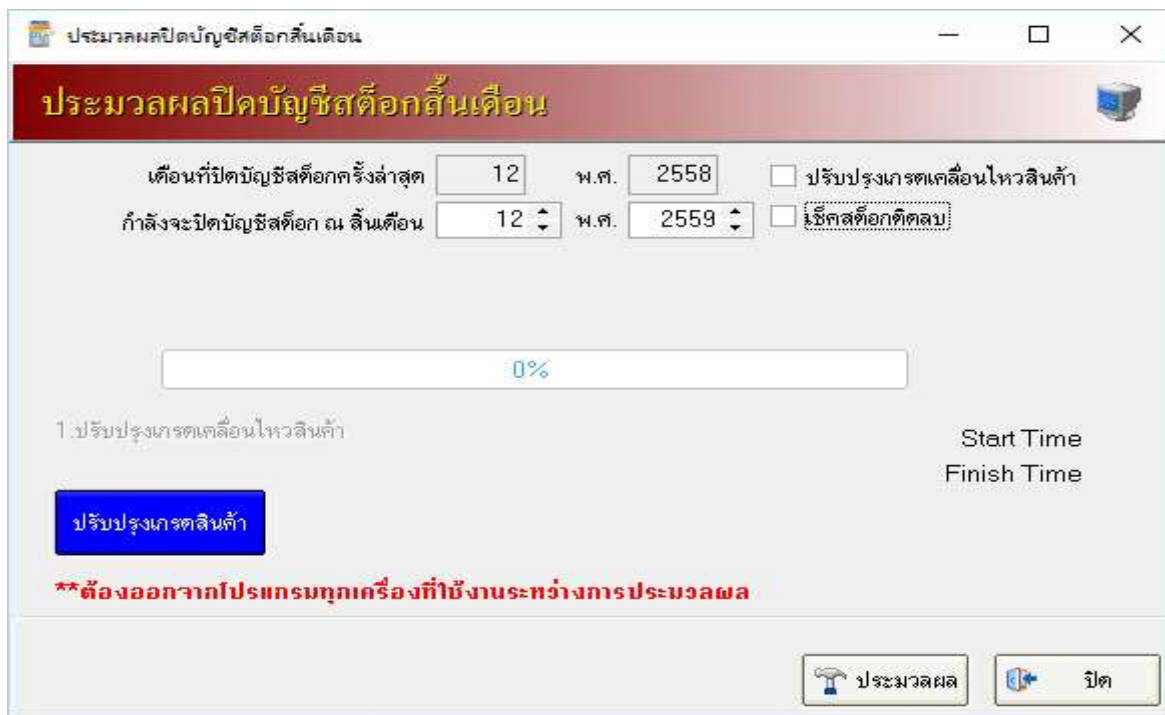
ประมวลผลปิดบัญชีสต็อกสิ้นเดือน

ประมวลผลปิดบัญชีสต็อกสิ้นเดือน

เดือนที่ปิดบัญชีสต็อกครั้งล่าสุด 12 พ.ศ. 2558 ปรับปรุงเกรดเคลื่อนไหวสินค้า
กำลังจะปิดบัญชีสต็อก ณ สิ้นเดือน 12 พ.ศ. 2559 เช็คสต็อกติดลบ

0%

1.ปรับปรุงเกรดเคลื่อนไหวสินค้า

Start Time
Finish Time

ปรับปรุงเกรดสินค้า

**ต้องออกจากโปรแกรมทุกเครื่องที่ใช้งานระหว่างการประมวลผล

ประมวลผล ปิด